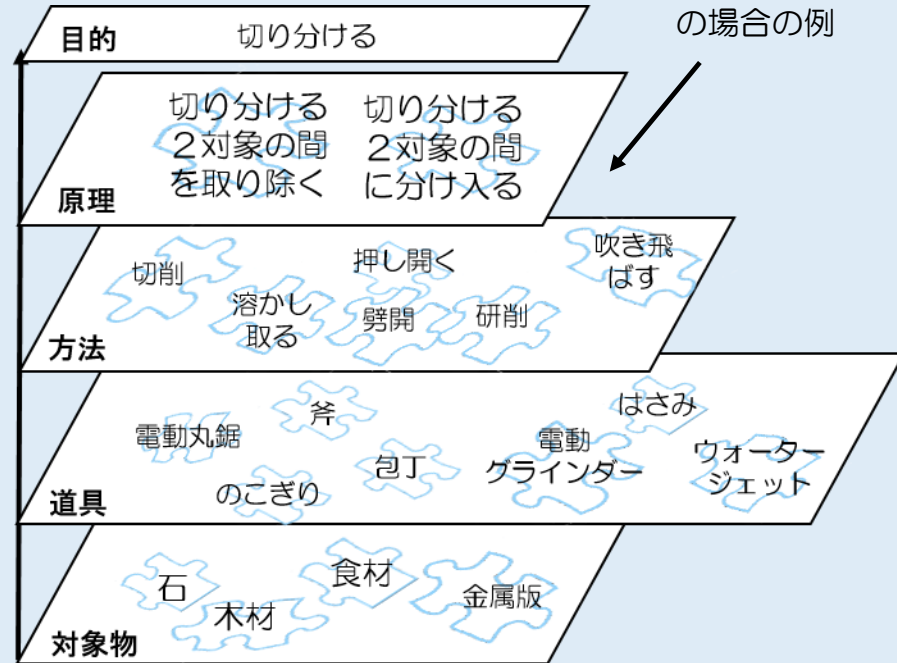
の場合の例

目的 切り分ける

切り分ける 2対象の間を取り除く
切り分ける 2対象の間に分け入る
原理

切削
押し開く
吹き飛ばす
溶かし取る
劈開
研削
方法

斧
はさみ
電動丸鋸
電動グラインダー
ウォータージェット
包丁
のこぎり
道具

石
食材
金属版
木材
対象物